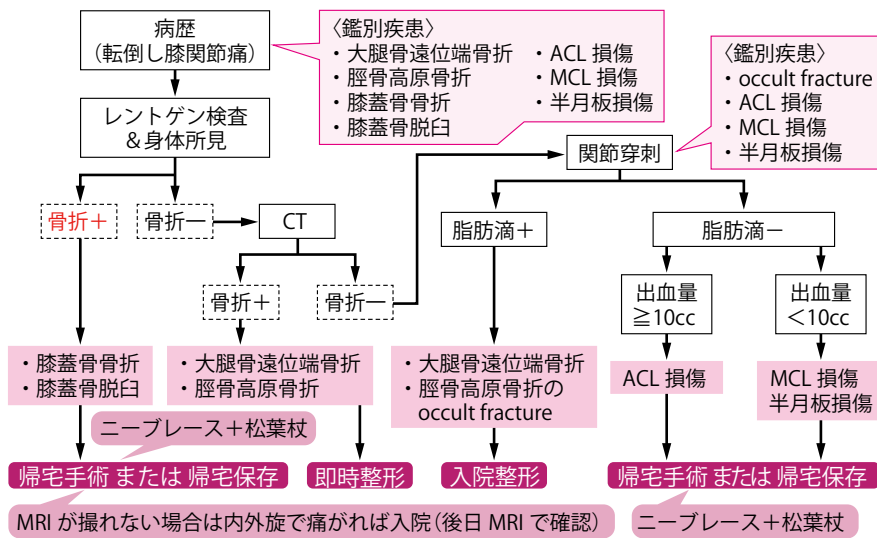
病歴
(転倒し膝関節痛)

〈鑑別疾患〉
・大腿骨遠位端骨折
・脛骨高原骨折
・膝蓋骨骨折
・膝蓋骨脱臼
・ACL 損傷
・MCL 損傷
・半月板損傷

レントゲン検査
&身体所見

骨折+

骨折−

CT

骨折+

骨折−

・膝蓋骨骨折
・膝蓋骨脱臼

ニーブレース+松葉杖

帰宅手術 または 帰宅保存

・大腿骨遠位端骨折
・脛骨高原骨折

即時整形

関節穿刺

〈鑑別疾患〉
・occult fracture
・ACL 損傷
・MCL 損傷
・半月板損傷

脂肪滴+

・大腿骨遠位端骨折
・脛骨高原骨折の occult fracture

入院整形

脂肪滴−

出血量
≧10cc

ACL 損傷

出血量
<10cc

MCL 損傷
半月板損傷

帰宅手術 または 帰宅保存

MRI が撮れない場合は内外旋で痛がれば入院(後日 MRI で確認)

ニーブレース+松葉杖